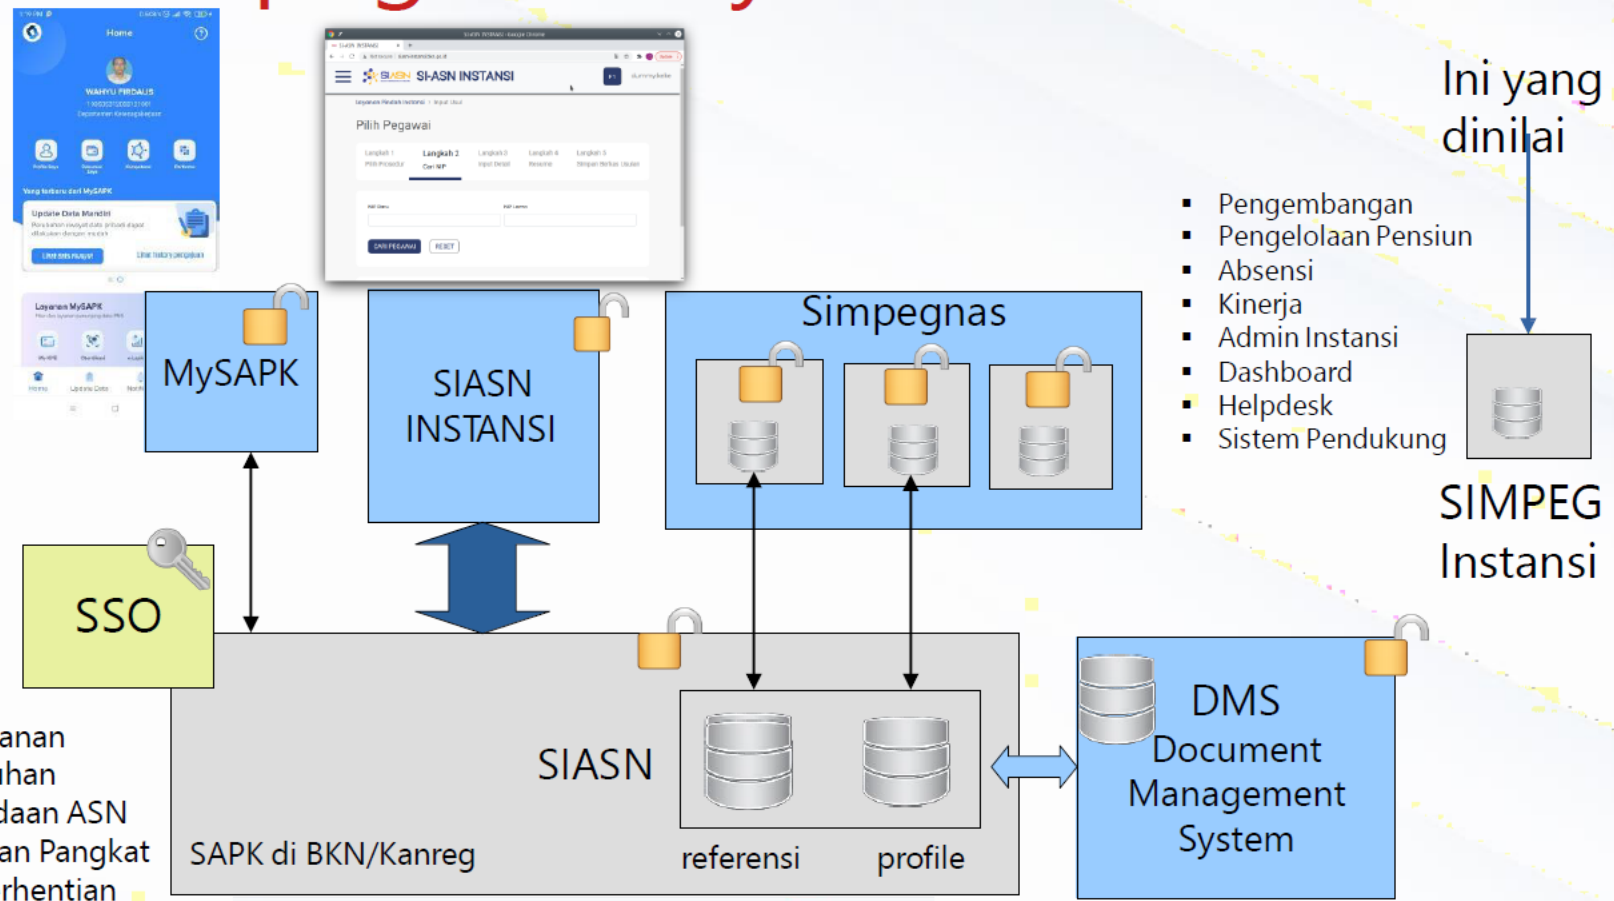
Home

WAHYU FIRDAUS

Yang terbaru dari MySAPK

Update Data Mandiri

Layanan MySAPK

SI-ASN INSTANSI

Pilih Pegawai

Langkah 1

Langkah 2

Langkah 3

Langkah 4

Langkah 5

CARI PEGAWAI

RESET

Ini yang dinilai

- Pengembangan
- Pengelolaan Pensiun
- Absensi
- Kinerja
- Admin Instansi
- Dashboard
- Helpdesk
- Sistem Pendukung

MySAPK

SIASN INSTANSI

Simpegnas

SIMPEG Instansi

SSO

SIASN

SAPK di BKN/Kanreg

referensi

profile

DMS Document Management System

anan
han
daan ASN
an Pangkat
rhentian